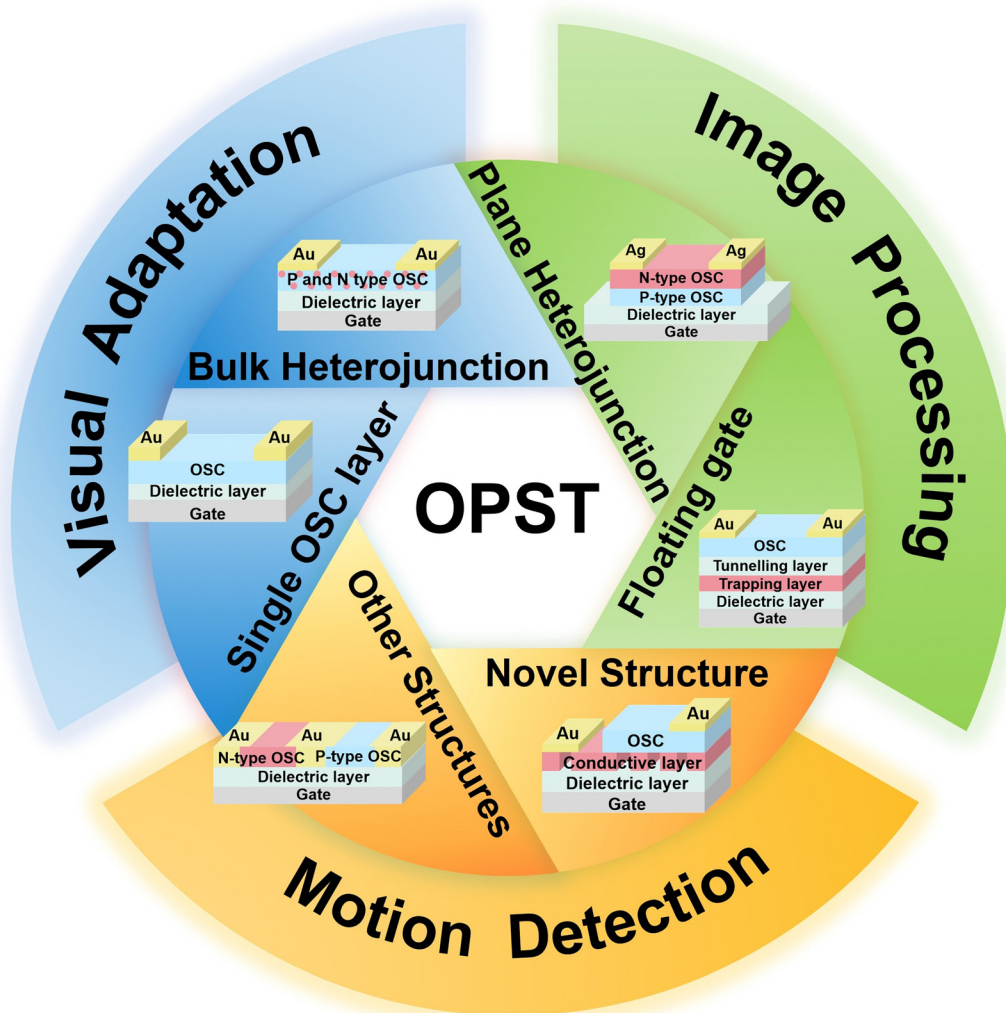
Visual Adaptation

Image Processing

Motion Detection

OPST

Bulk Heterojunction

Au
Au
P and N type OSC
Dielectric layer
Gate

Plane Heterojunction

Ag
Ag
N-type OSC
P-type OSC
Dielectric layer
Gate

Single OSC layer

Au
Au
OSC
Dielectric layer
Gate

Floating gate

Au
Au
OSC
Tunnelling layer
Trapping layer
Dielectric layer
Gate

Other Structures

Au
Au
Au
N-type OSC
P-type OSC
Dielectric layer
Gate

Novel Structure

Au
Au
OSC
Conductive layer
Dielectric layer
Gate